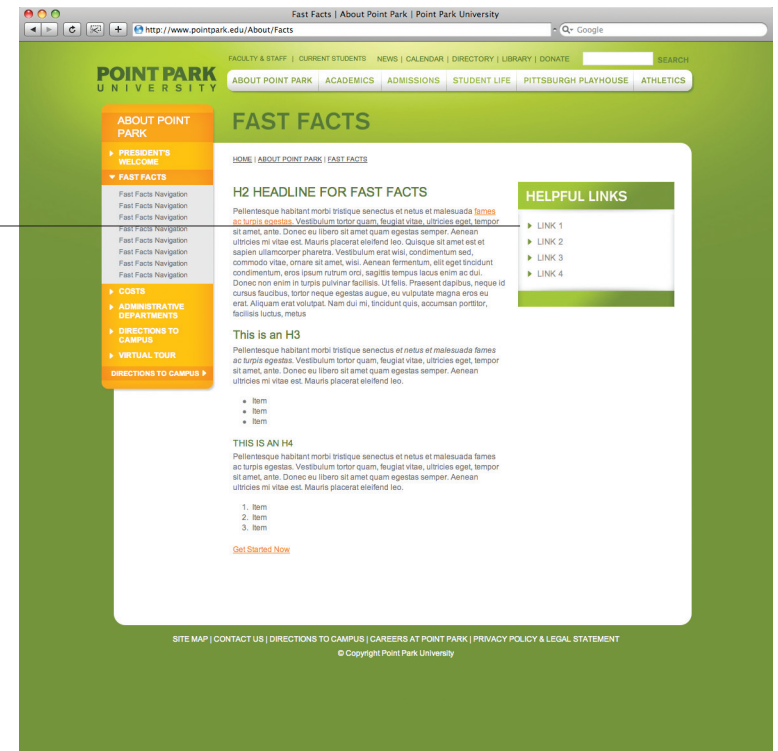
Fast Facts | About Point Park | Point Park University

http://www.pointpark.edu/About/Facts

Google

FACULTY & STAFF | CURRENT STUDENTS NEWS | CALENDAR | DIRECTORY | LIBRARY | DONATE SEARCH

POINT PARK UNIVERSITY

ABOUT POINT PARK | ACADEMICS | ADMISSIONS | STUDENT LIFE | PITTSBURGH PLAYHOUSE | ATHLETICS

ABOUT POINT PARK

PRESIDENT'S WELCOME

FAST FACTS

Fast Facts Navigation
Fast Facts Navigation
Fast Facts Navigation
Fast Facts Navigation
Fast Facts Navigation
Fast Facts Navigation
Fast Facts Navigation

COSTS

ADMINISTRATIVE DEPARTMENTS

DIRECTIONS TO CAMPUS

VIRTUAL TOUR

DIRECTIONS TO CAMPUS

FAST FACTS

HOME | ABOUT POINT PARK | FAST FACTS

H2 HEADLINE FOR FAST FACTS

Pellentesque habitant morbi tristique senectus et netus et malesuada fames ac turpis egestas. Vestibulum tortor quam, feugiat vitae, ultricies eget, tempor sit amet, ante. Donec eu libero sit amet quam egestas semper. Aenean ultricies mi vitae est. Mauris placerat eleifend leo. Quisque sit amet est et sapien ullamcorper pharetra. Vestibulum erat wisi, condimentum sed, commodo vitae, ornare sit amet, wisi. Aenean fermentum, elit eget tincidunt condimentum, eros ipsum rutrum orci, sagittis tempus lacus enim ac dui. Donec non enim in turpis pulvinar facilisis. Ut felis. Praesent dapibus, neque id cursus faucibus, tortor neque egestas augue, eu vulputate magna eros eu erat. Aliquam erat volutpat. Nam dui mi, tincidunt quis, accumsan porttitor, facilisis luctus, metus

This is an H3

Pellentesque habitant morbi tristique senectus et netus et malesuada fames ac turpis egestas. Vestibulum tortor quam, feugiat vitae, ultricies eget, tempor sit amet, ante. Donec eu libero sit amet quam egestas semper. Aenean ultricies mi vitae est. Mauris placerat eleifend leo.

- Item
- Item
- Item

THIS IS AN H4

Pellentesque habitant morbi tristique senectus et netus et malesuada fames ac turpis egestas. Vestibulum tortor quam, feugiat vitae, ultricies eget, tempor sit amet, ante. Donec eu libero sit amet quam egestas semper. Aenean ultricies mi vitae est. Mauris placerat eleifend leo.

1. Item
2. Item
3. Item

Get Started Now

HELPFUL LINKS

LINK 1
LINK 2
LINK 3
LINK 4

SITE MAP | CONTACT US | DIRECTIONS TO CAMPUS | CAREERS AT POINT PARK | PRIVACY POLICY & LEGAL STATEMENT
© Copyright Point Park University